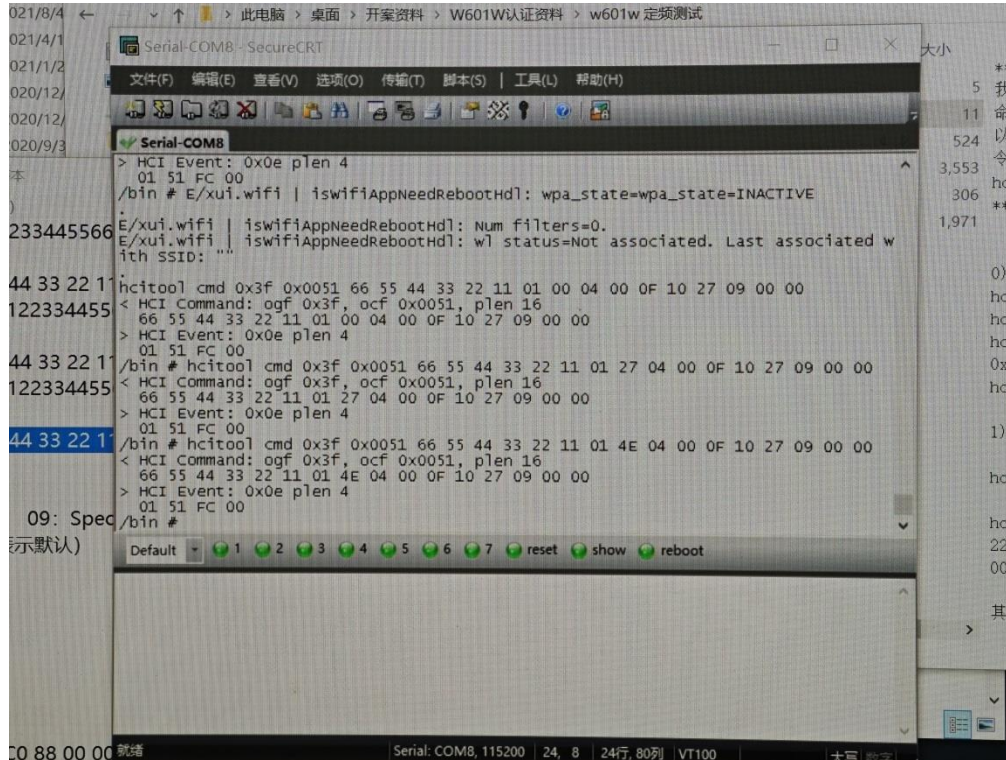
021/8/4 ← ↑ > 此电脑 > 桌面 > 开案资料 > W601W认证资料 > w601w 定频测试
021/4/1
021/1/2
020/12/
020/12/
020/9/3
本
)
233445566
44 33 22 11
122334455
44 33 22 11
122334455
44 33 22 11
09: Spec
示默认)
C0 88 00 00

Serial-COM8 - SecureCRT
文件(F) 编辑(E) 查看(V) 选项(O) 传输(T) 脚本(S) 工具(L) 帮助(H)
Serial-COM8

> HCI Event: 0x0e plen 4
 01 51 FC 00
/bin # E/xui.wifi | isWifiAppNeedRebootHdl: wpa_state=wpa_state=INACTIVE
.
E/xui.wifi | isWifiAppNeedRebootHdl: Num filters=0.
E/xui.wifi | isWifiAppNeedRebootHdl: wl status=Not associated. Last associated with SSID: ""
.
hcitool cmd 0x3f 0x0051 66 55 44 33 22 11 01 00 04 00 0F 10 27 09 00 00
< HCI Command: ogf 0x3f, ocf 0x0051, plen 16
 66 55 44 33 22 11 01 00 04 00 0F 10 27 09 00 00
> HCI Event: 0x0e plen 4
 01 51 FC 00
/bin # hcitool cmd 0x3f 0x0051 66 55 44 33 22 11 01 27 04 00 0F 10 27 09 00 00
< HCI Command: ogf 0x3f, ocf 0x0051, plen 16
 66 55 44 33 22 11 01 27 04 00 0F 10 27 09 00 00
> HCI Event: 0x0e plen 4
 01 51 FC 00
/bin # hcitool cmd 0x3f 0x0051 66 55 44 33 22 11 01 4E 04 00 0F 10 27 09 00 00
< HCI Command: ogf 0x3f, ocf 0x0051, plen 16
 66 55 44 33 22 11 01 4E 04 00 0F 10 27 09 00 00
> HCI Event: 0x0e plen 4
 01 51 FC 00
/bin #

Default 1 2 3 4 5 6 7 reset show reboot

就绪 Serial: COM8, 115200 24, 8 24行, 80列 VT100 大写 数字

大小
5
11
524
3,553
306
1,971

**
我
命
以
令
hc
**
0)
hc
hc
hc
0x
hc
1)
hc
hc
22
00
其